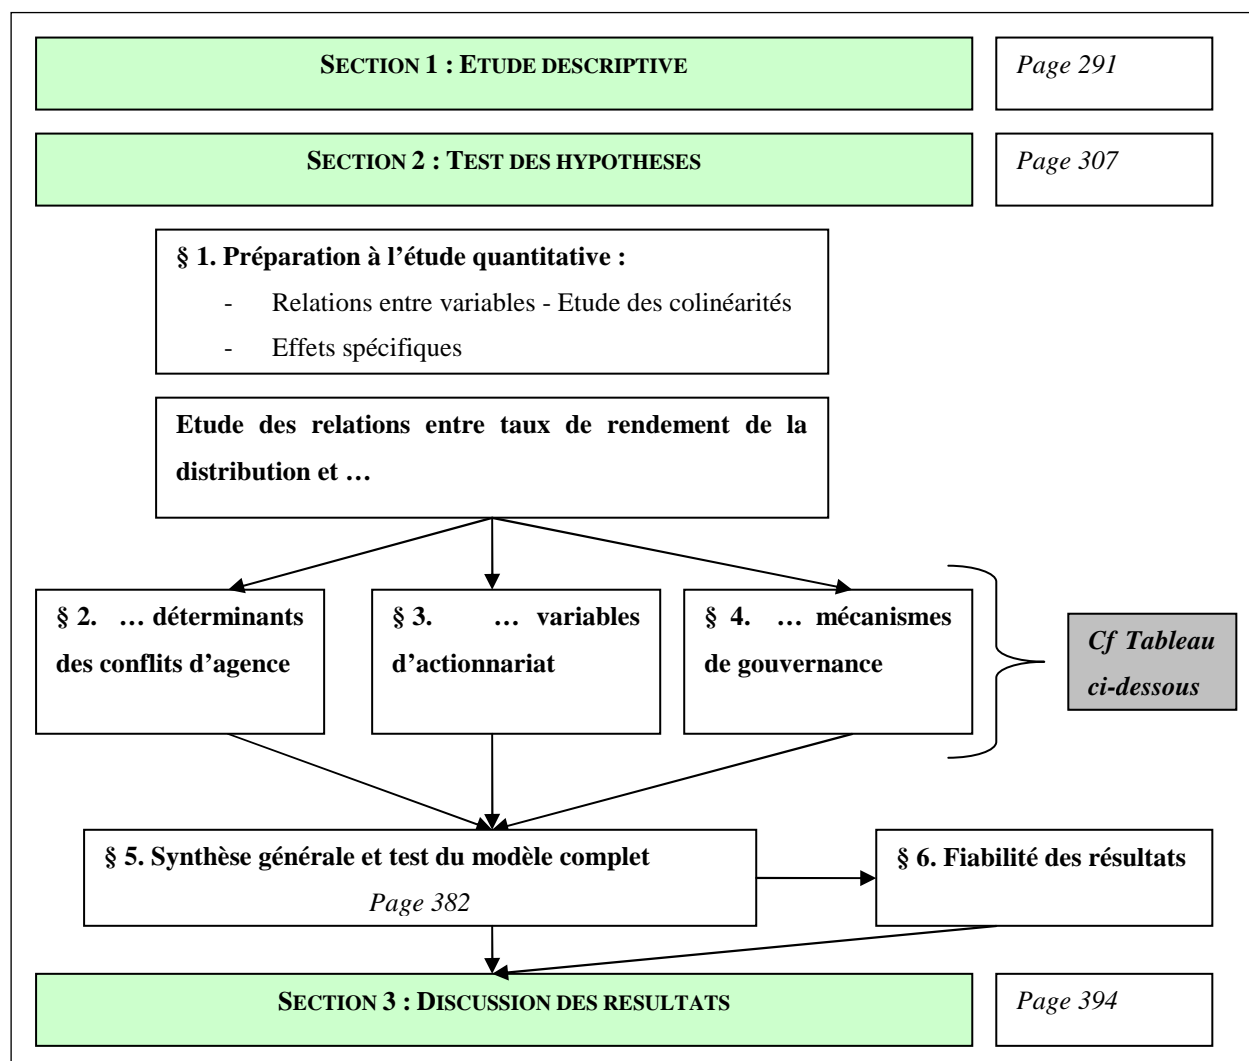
SECTION 1 : ETUDE DESCRIPTIVE

Page 291

SECTION 2 : TEST DES HYPOTHESES

Page 307

§ 1. Préparation à l'étude quantitative :

- Relations entre variables - Etude des colinéarités
- Effets spécifiques

Etude des relations entre taux de rendement de la distribution et …

§ 2. … déterminants des conflits d'agence

§ 3. … variables d'actionnariat

§ 4. … mécanismes de gouvernance

Cf Tableau ci-dessous

§ 5. Synthèse générale et test du modèle complet

Page 382

§ 6. Fiabilité des résultats

SECTION 3 : DISCUSSION DES RESULTATS

Page 394